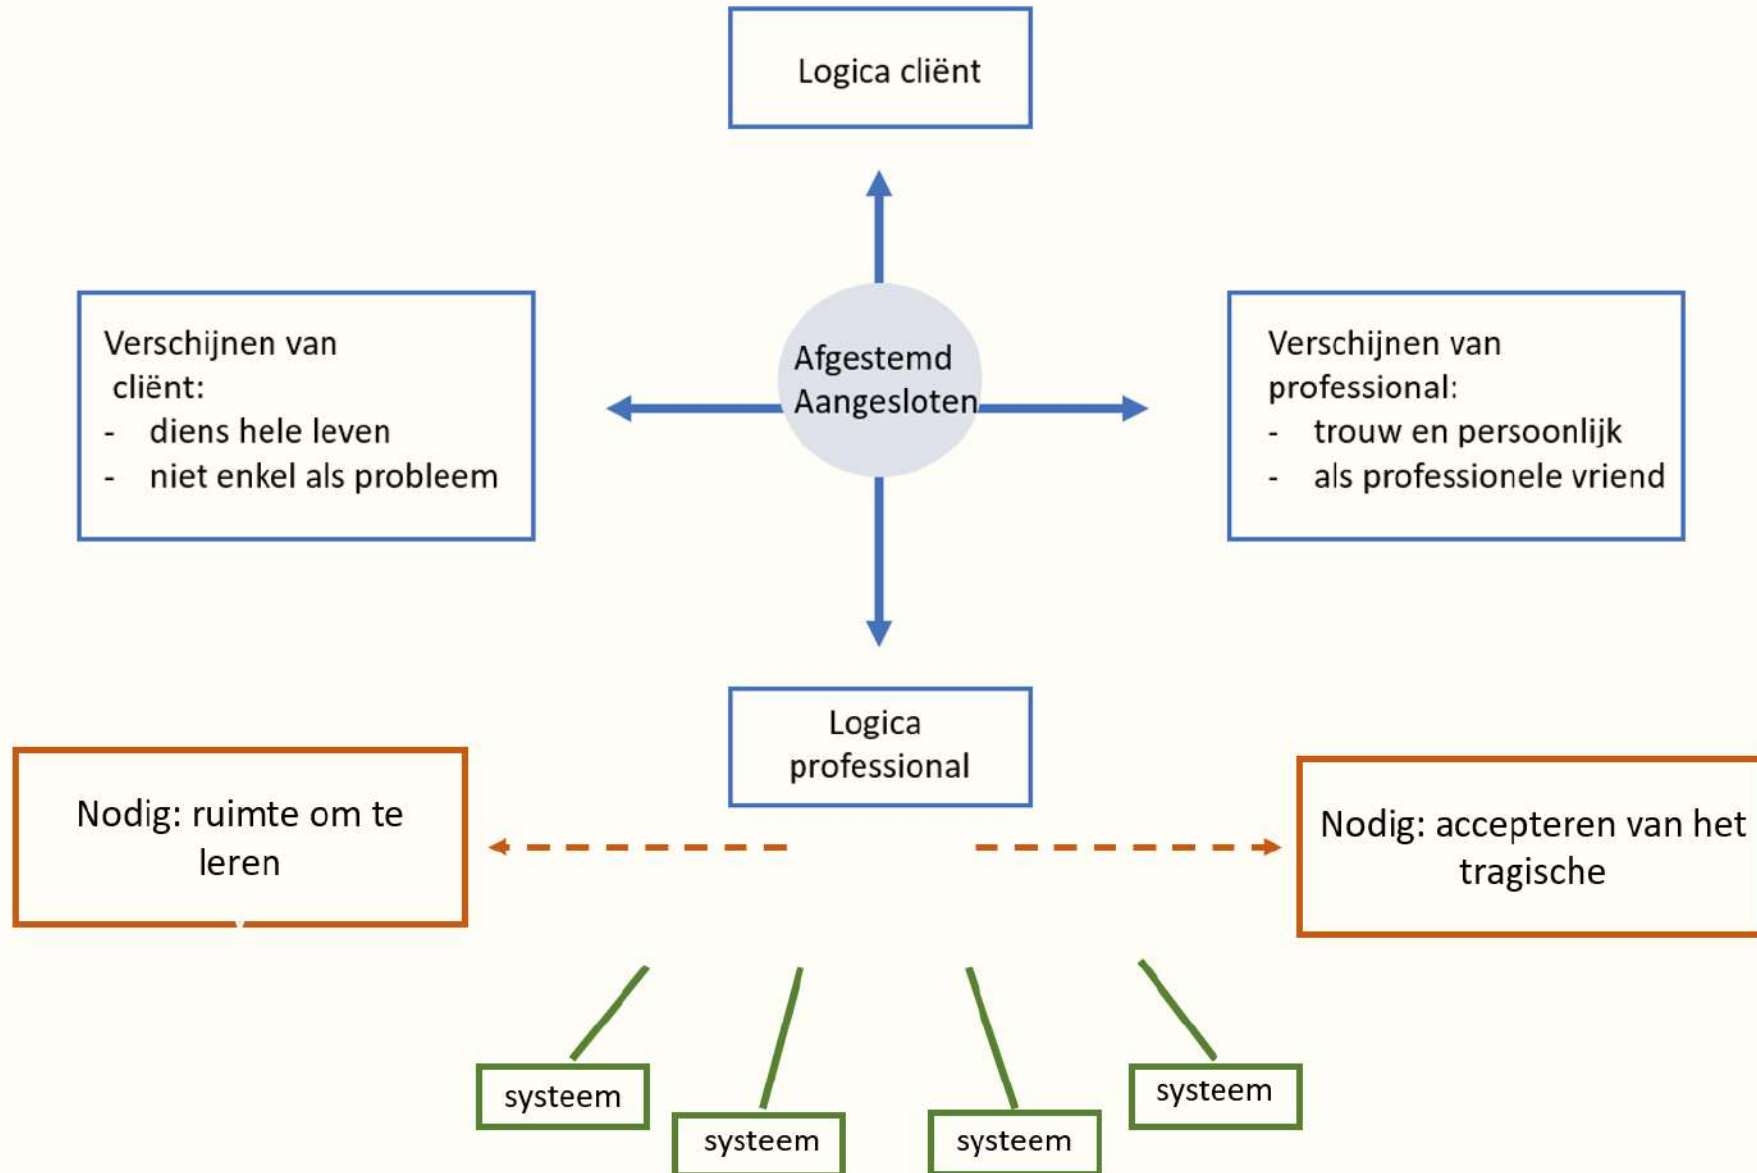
Logica cliënt

Verschijnen van cliënt:
- diens hele leven
- niet enkel als probleem

Afgestemd Aangesloten

Verschijnen van professional:
- trouw en persoonlijk
- als professionele vriend

Logica professional

Nodig: ruimte om te leren

Nodig: accepteren van het tragische

systeem

systeem

systeem

systeem